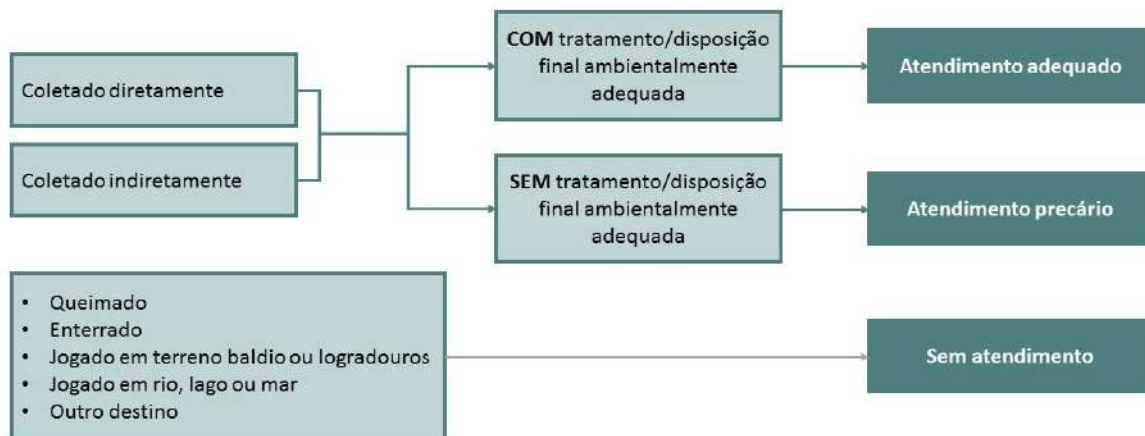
Coletado diretamente

Coletado indiretamente

COM tratamento/disposição final ambientalmente adequada

Atendimento adequado

SEM tratamento/disposição final ambientalmente adequada

Atendimento precário

- Queimado
- Enterrado
- Jogado em terreno baldio ou logradouros
- Jogado em rio, lago ou mar
- Outro destino

Sem atendimento